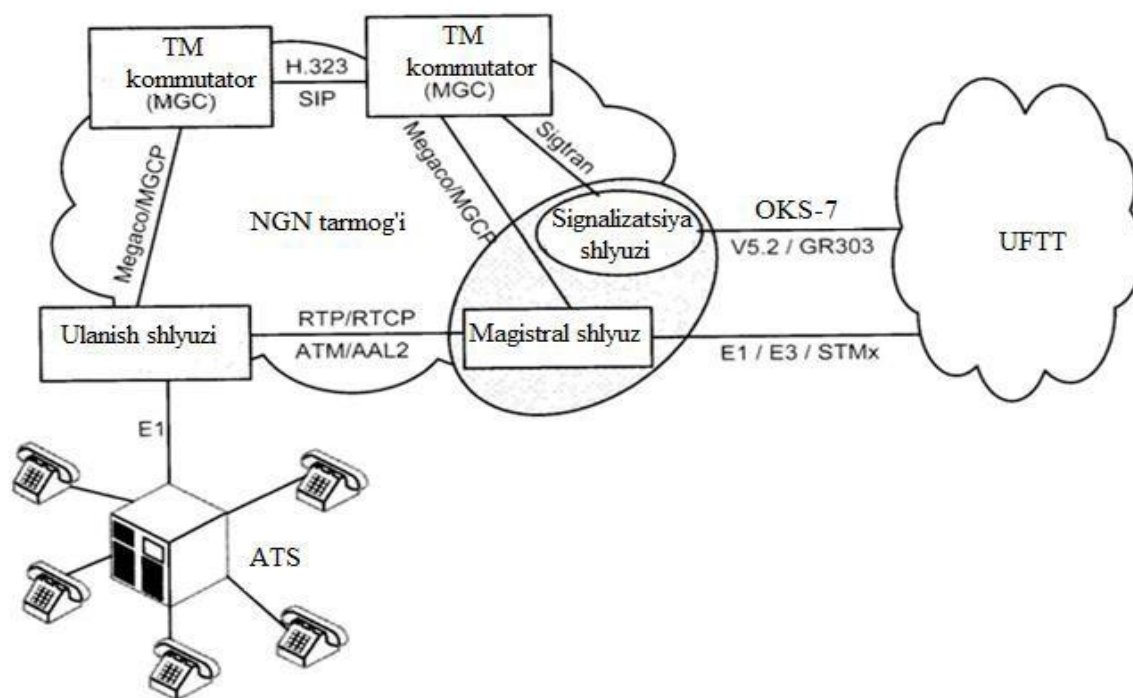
TM kommutator (MGC)

H.323
SIP

TM kommutator (MGC)

Megaco/MGCP

Megaco/MGCP

Sigtran

NGN tarmog'i

Signalizatsiya shlyuzi

OKS-7
V5.2 / GR303

UFTT

Ulanish shlyuzi

RTP/RTCP
ATM/AAL2

Magistral shlyuz

E1 / E3 / STMx

E1

ATS